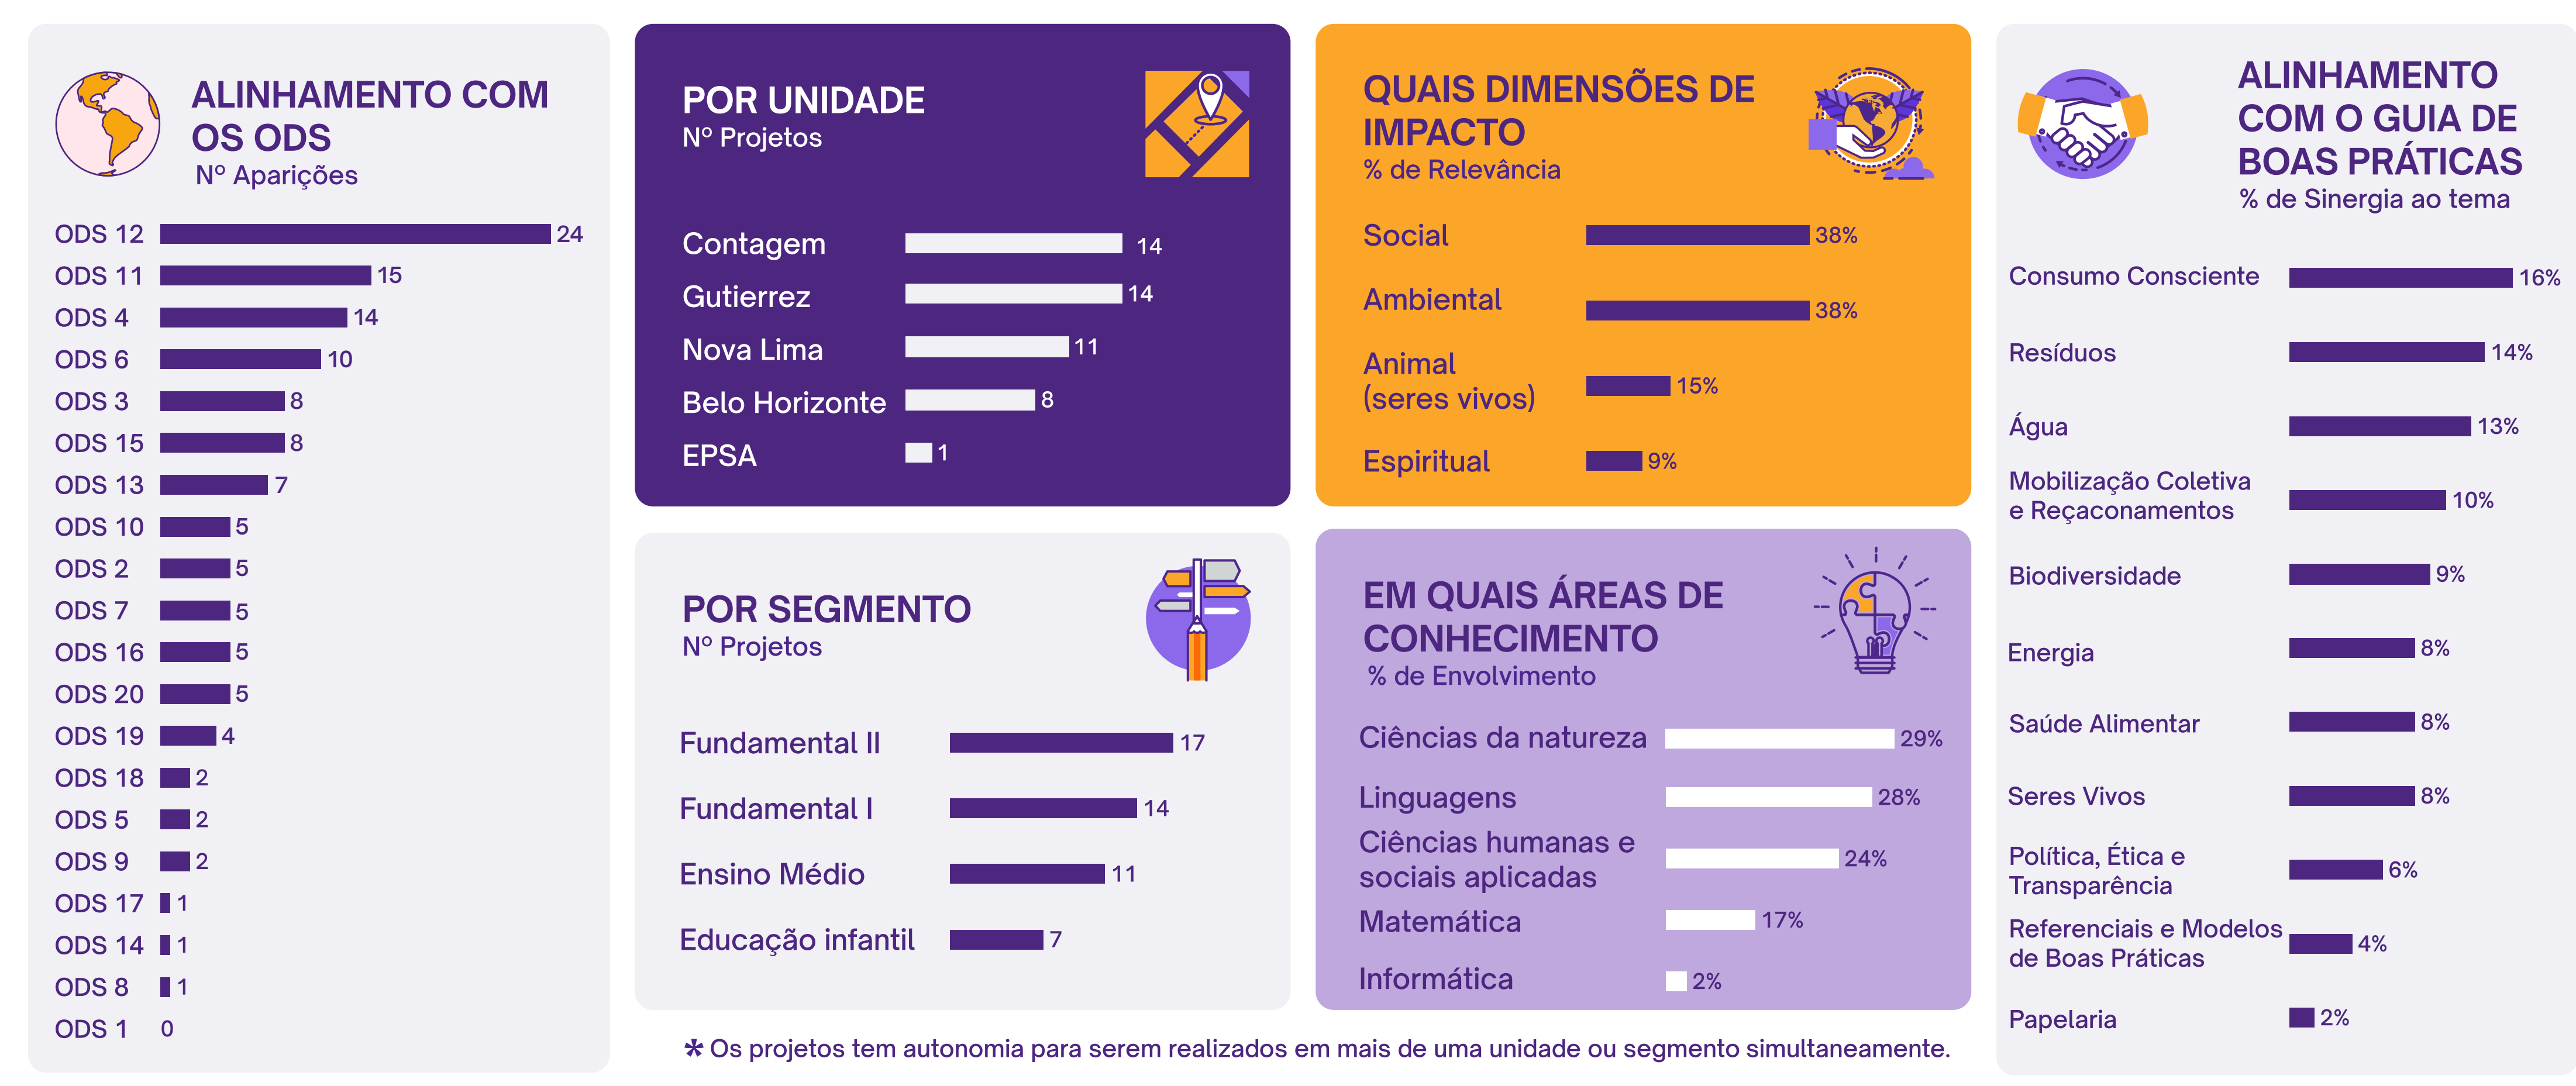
ALINHAMENTO COM OS ODS
Nº Aparições

| | |
|---|---|
| ODS 12 | 24 |
| ODS 11 | 15 |
| ODS 4 | 14 |
| ODS 6 | 10 |
| ODS 3 | 8 |
| ODS 15 | 8 |
| ODS 13 | 7 |
| ODS 10 | 5 |
| ODS 2 | 5 |
| ODS 7 | 5 |
| ODS 16 | 5 |
| ODS 20 | 5 |
| ODS 19 | 4 |
| ODS 18 | 2 |
| ODS 5 | 2 |
| ODS 9 | 2 |
| ODS 17 | 1 |
| ODS 14 | 1 |
| ODS 8 | 1 |
| ODS 1 | 0 |

POR UNIDADE
Nº Projetos

| | |
|---|---|
| Contagem | 14 |
| Gutierrez | 14 |
| Nova Lima | 11 |
| Belo Horizonte | 8 |
| EPSA | 1 |

POR SEGMENTO
Nº Projetos

| | |
|---|---|
| Fundamental II | 17 |
| Fundamental I | 14 |
| Ensino Médio | 11 |
| Educação infantil | 7 |

QUAIS DIMENSÕES DE IMPACTO
% de Relevância

| | |
|---|---|
| Social | 38% |
| Ambiental | 38% |
| Animal (seres vivos) | 15% |
| Espiritual | 9% |

EM QUAIS ÁREAS DE CONHECIMENTO
% de Envolvimento

| | |
|---|---|
| Ciências da natureza | 29% |
| Linguagens | 28% |
| Ciências humanas e sociais aplicadas | 24% |
| Matemática | 17% |
| Informática | 2% |

* Os projetos tem autonomia para serem realizados em mais de uma unidade ou segmento simultaneamente.

ALINHAMENTO COM O GUIA DE BOAS PRÁTICAS
% de Sinergia ao tema

| | |
|---|---|
| Consumo Consciente | 16% |
| Resíduos | 14% |
| Água | 13% |
| Mobilização Coletiva e Reçaconamentos | 10% |
| Biodiversidade | 9% |
| Energia | 8% |
| Saúde Alimentar | 8% |
| Seres Vivos | 8% |
| Política, Ética e Transparência | 6% |
| Referenciais e Modelos de Boas Práticas | 4% |
| Papelaria | 2% |